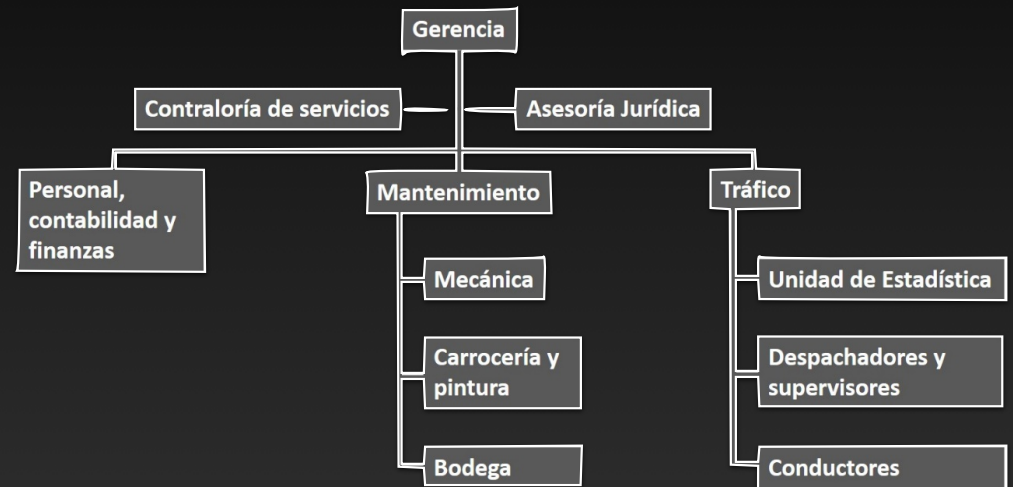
Gerencia

Contraloría de servicios

Asesoría Jurídica

Personal, contabilidad y finanzas

Mantenimiento

Mecánica

Carrocería y pintura

Bodega

Tráfico

Unidad de Estadística

Despachadores y supervisores

Conductores